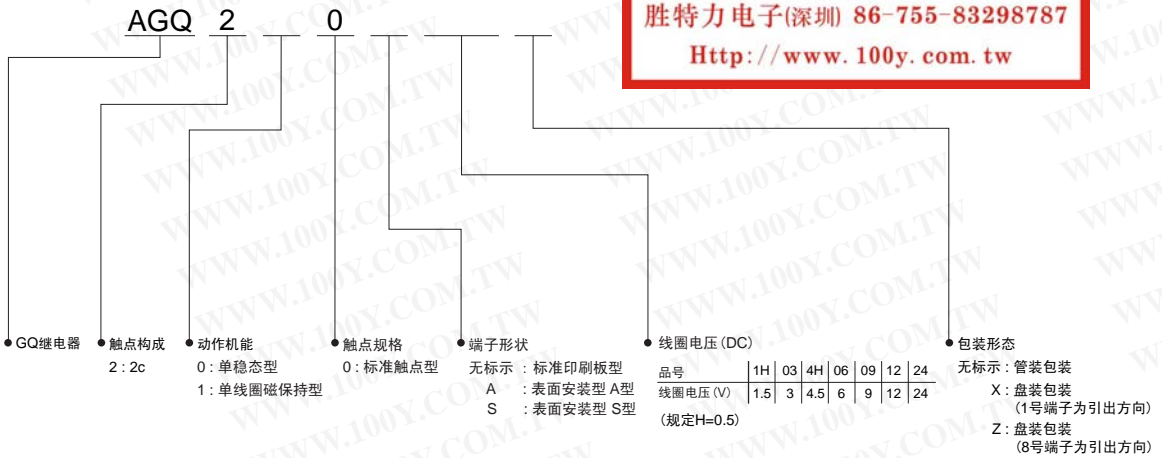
AGQ 2 0

胜特力电子(深圳) 86-755-83298787
Http://www.100y.com.tw

GQ继电器

触点构成
2 : 2c

动作机能
0 : 单稳态型
1 : 单线圈磁保持型

触点规格
0 : 标准触点型

端子形状
无标示 : 标准印刷板型
A : 表面安装型 A型
S : 表面安装型 S型

线圈电压(DC)

| 品号 | 1H | 03 | 4H | 06 | 09 | 12 | 24 |
|---|---|---|---|---|---|---|---|
| 线圈电压(V) | 1.5 | 3 | 4.5 | 6 | 9 | 12 | 24 |

(规定H=0.5)

包装形态
无标示 : 管装包装
X : 盘装包装
(1号端子为引出方向)
Z : 盘装包装
(8号端子为引出方向)

WWW.100Y.COM.TW